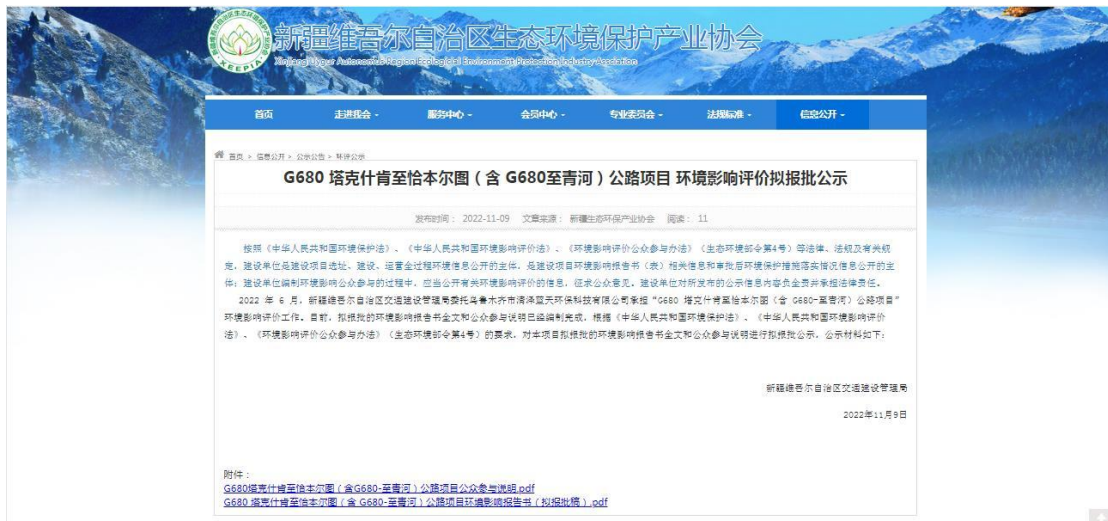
新疆维吾尔自治区生态环境保护产业协会
Xinjiang Uygur Autonomous Region Ecological Environment Protection Industry Association
XEEPIA

首页 走进我会 - 服务中心 - 会员中心 - 专业委员会 - 法规标准 - 信息公开 -

首页 > 信息公开 > 公示公告 > 环评公示

G680 塔克什肯至恰本尔图（含 G680至青河）公路项目 环境影响评价拟报批公示

发布时间：2022-11-09 文章来源：新疆生态环保产业协会 阅读：11

按照《中华人民共和国环境保护法》、《中华人民共和国环境影响评价法》、《环境影响评价公众参与办法》（生态环境部令第4号）等法律、法规及有关规定，建设单位是建设项目选址、建设、运营全过程环境信息公开的主体，是建设项目环境影响报告书（表）相关信息和审批后环境保护措施落实情况信息公开的主体；建设单位编制环境影响公众参与的过程中，应当公开有关环境影响评价的信息，征求公众意见，建设单位对所发布的公示信息内容负全责并承担法律责任。

2022 年 6 月，新疆维吾尔自治区交通建设管理局委托乌鲁木齐市清泽蓝天环保科技有限公司承担"G680 塔克什肯至恰本尔图（含 G680-至青河）公路项目"环境影响评价工作。目前，拟报批的环境影响报告书全文和公众参与说明已经编制完成，根据《中华人民共和国环境保护法》、《中华人民共和国环境影响评价法》、《环境影响评价公众参与办法》（生态环境部令第4号）的要求，对本项目拟报批的环境影响报告书全文和公众参与说明进行拟报批公示，公示材料如下：

新疆维吾尔自治区交通建设管理局

2022年11月9日

附件：
G680塔克什肯至恰本尔图（含G680-至青河）公路项目公众参与说明.pdf
G680 塔克什肯至恰本尔图（含 G680-至青河）公路项目环境影响报告书（拟报批稿）.pdf